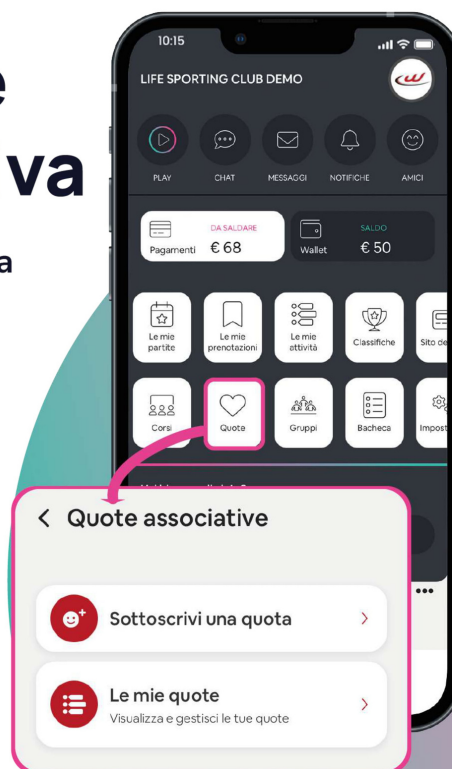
e
va
a

10:15

LIFE SPORTING CLUB DEMO

PLAY
CHAT
MESSAGGI
NOTIFICHE
AMICI

Pagamenti
DA SALDARE
€ 68

Wallet
SALDO
€ 50

Le mie partite
Le mie prenotazioni
Le mie attività
Classifiche
Sito de

Corsi
Quote
Gruppi
Bacheca
Impost

< Quote associative

Sottoscrivi una quota >

Le mie quote
Visualizza e gestisci le tue quote >

•••